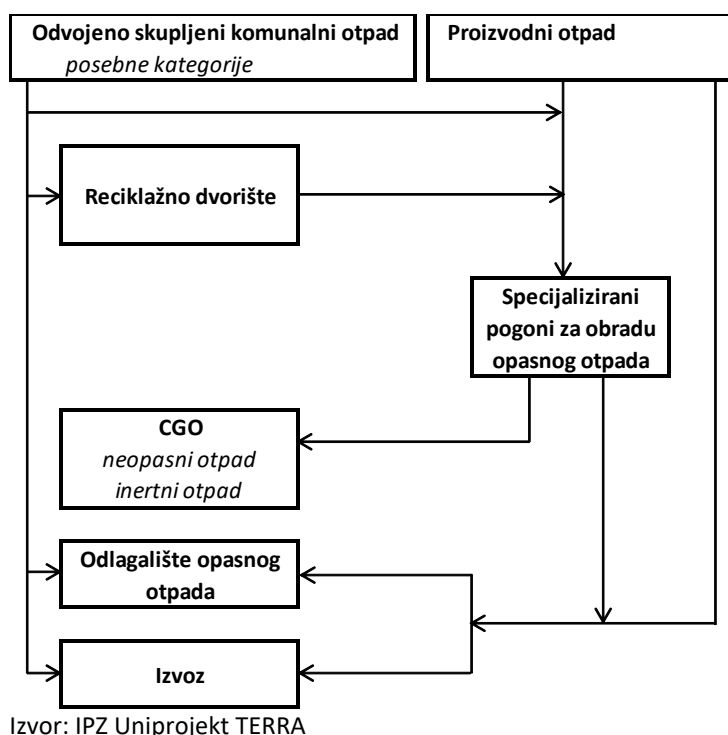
Odvojeno skupljeni komunalni otpad
posebne kategorije

Proizvodni otpad

Reciklažno dvorište

Specijalizirani pogoni za obradu opasnog otpada

CGO
neopasni otpad
inertni otpad

Odlagalište opasnog otpada

Izvoz

Izvor: IPZ Uniprojekt TERRA